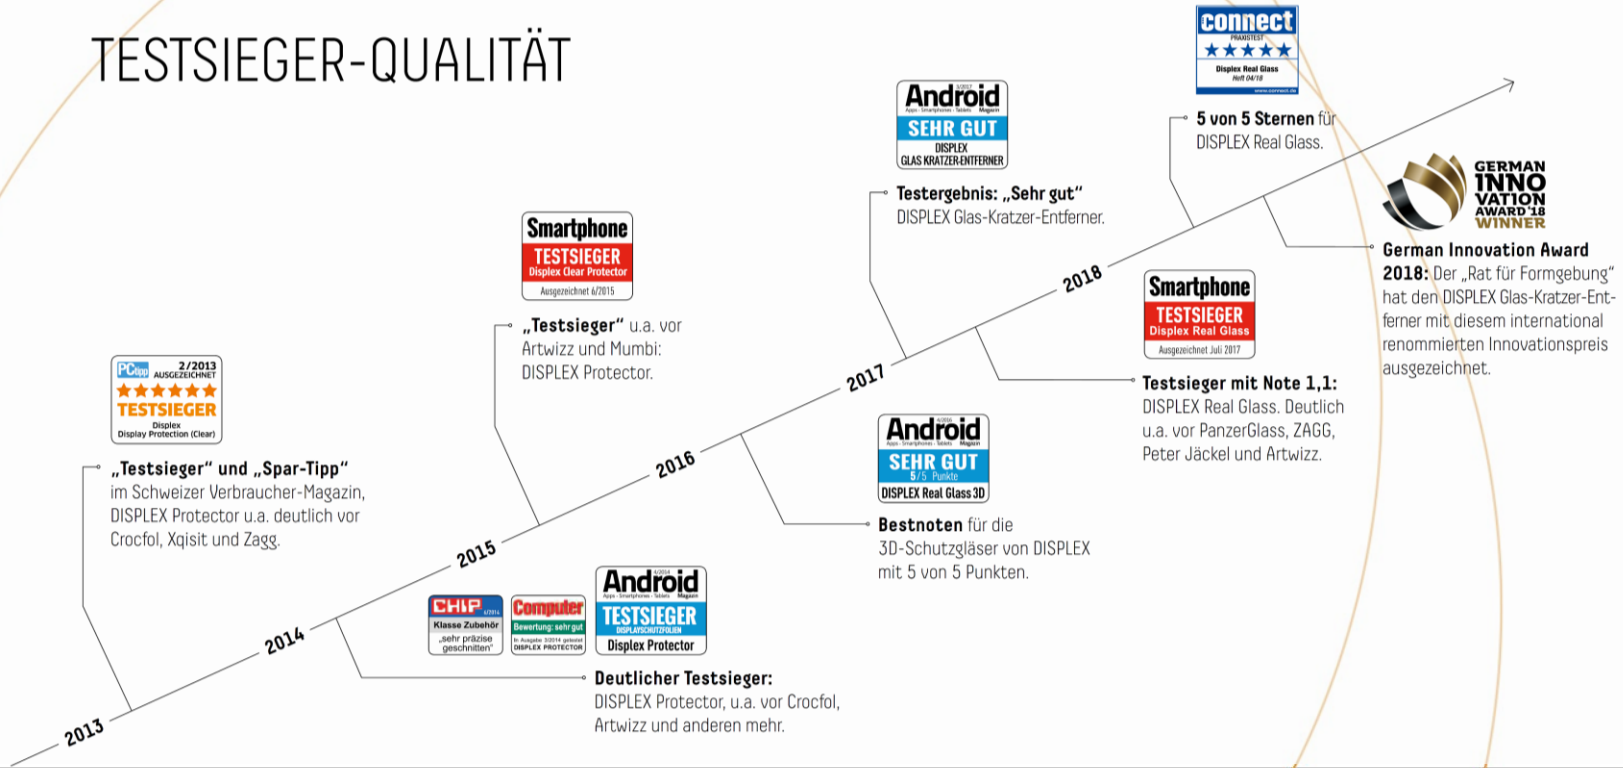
TESTSIEGER-QUALITÄT

PCapp 2/2013 AUSGEZEICHNET
TESTSIEGER
Displex Display Protection (Clear)

„Testsieger" und „Spar-Tipp" im Schweizer Verbraucher-Magazin, DISPLEX Protector u.a. deutlich vor Crocfol, Xqisit und Zagg.

Smartphone
TESTSIEGER
Displex Clear Protector
Ausgezeichnet 6/2015

„Testsieger" u.a. vor Artwizz und Mumbi: DISPLEX Protector.

Android
SEHR GUT
DISPLEX
GLAS KRATZER-ENTFERNER

Testergebnis: „Sehr gut" DISPLEX Glas-Kratzer-Entferner.

connect
PRAXISTEST
Displex Real Glass
Heft 04/18
www.connect.de

5 von 5 Sternen für DISPLEX Real Glass.

GERMAN INNO VATION AWARD '18 WINNER

German Innovation Award 2018: Der „Rat für Formgebung" hat den DISPLEX Glas-Kratzer-Entferner mit diesem international renommierten Innovationspreis ausgezeichnet.

2013
2014
2015
2016
2017
2018

Smartphone
TESTSIEGER
Displex Real Glass
Ausgezeichnet Juli 2017

Testsieger mit Note 1,1: DISPLEX Real Glass. Deutlich u.a. vor PanzerGlass, ZAGG, Peter Jäckel und Artwizz.

Android
SEHR GUT
5/5 Punkte
DISPLEX Real Glass 3D

Bestnoten für die 3D-Schutzgläser von DISPLEX mit 5 von 5 Punkten.

CHIP 6/2014
Klasse Zubehör
„sehr präzise geschnitten"

Computer
Bewertung: sehr gut
In Ausgabe 3/2014 getestet
DISPLEX PROTECTOR

Android
TESTSIEGER
DISPLAYSCHUTZFOLIEN
Displex Protector

Deutlicher Testsieger: DISPLEX Protector, u.a. vor Crocfol, Artwizz und anderen mehr.